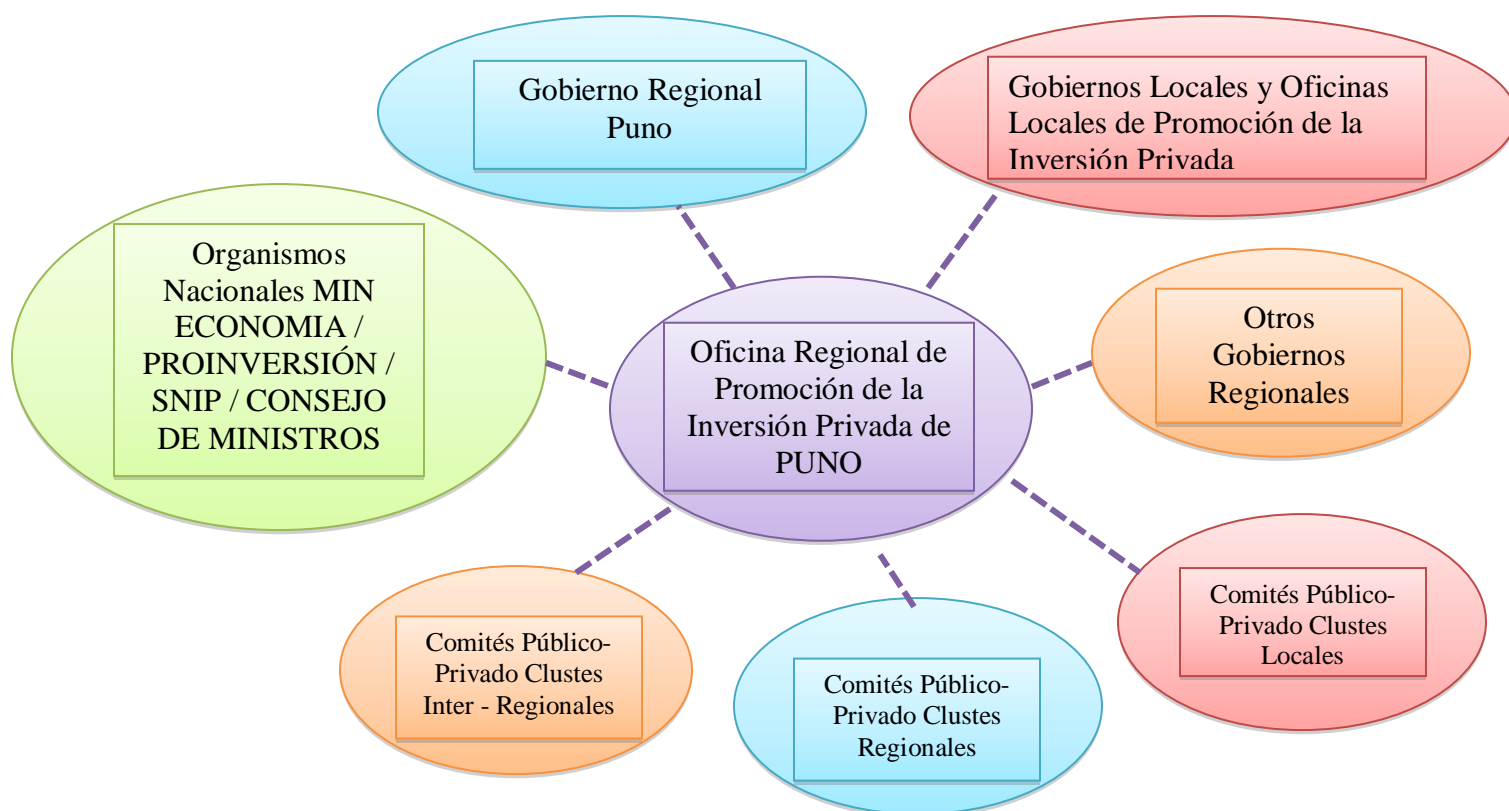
Gobierno Regional Puno

Gobiernos Locales y Oficinas Locales de Promoción de la Inversión Privada

Organismos Nacionales MIN ECONOMIA / PROINVERSIÓN / SNIP / CONSEJO DE MINISTROS

Oficina Regional de Promoción de la Inversión Privada de PUNO

Otros Gobiernos Regionales

Comités Público-Privado Clustes Inter - Regionales

Comités Público-Privado Clustes Regionales

Comités Público-Privado Clustes Locales